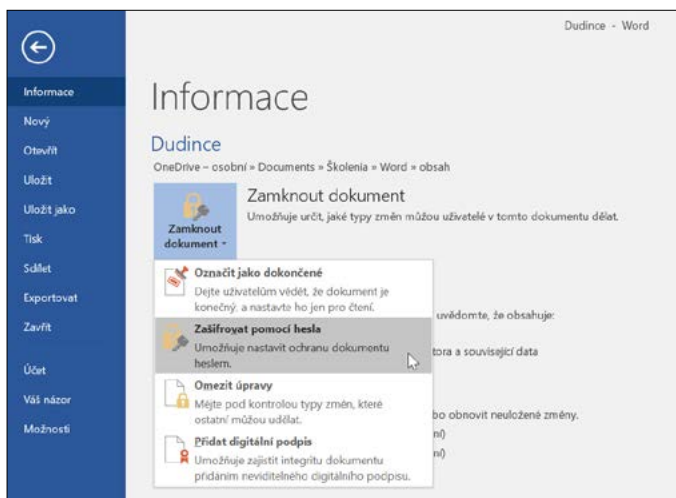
Dudince - Word

Informace
Nový
Otevřít
Uložit
Uložit jako
Tisk
Sdílet
Exportovat
Zavřít
Účet
Váš názor
Možnosti

Informace

Dudince
OneDrive – osobní » Documents » Školenia » Word » obsah

Zamknout dokument
Zamknout dokument
Umožňuje určit, jaké typy změn můžou uživatelé v tomto dokumentu dělat.

Označit jako dokončené
Dejte uživatelům vědět, že dokument je konečný, a nastavte ho jen pro čtení.

Zašifrovat pomocí hesla
Umožňuje nastavit ochranu dokumentu heslem.

Omezit úpravy
Mějte pod kontrolou typy změn, které ostatní můžou udělat.

Přidat digitální podpis
Umožňuje zajistit integritu dokumentu přidáním neviditelného digitálního podpisu.

uvědomte, že obsahuje:
tora a související data
bo obnovit neuložené změny.
ní)
ní)